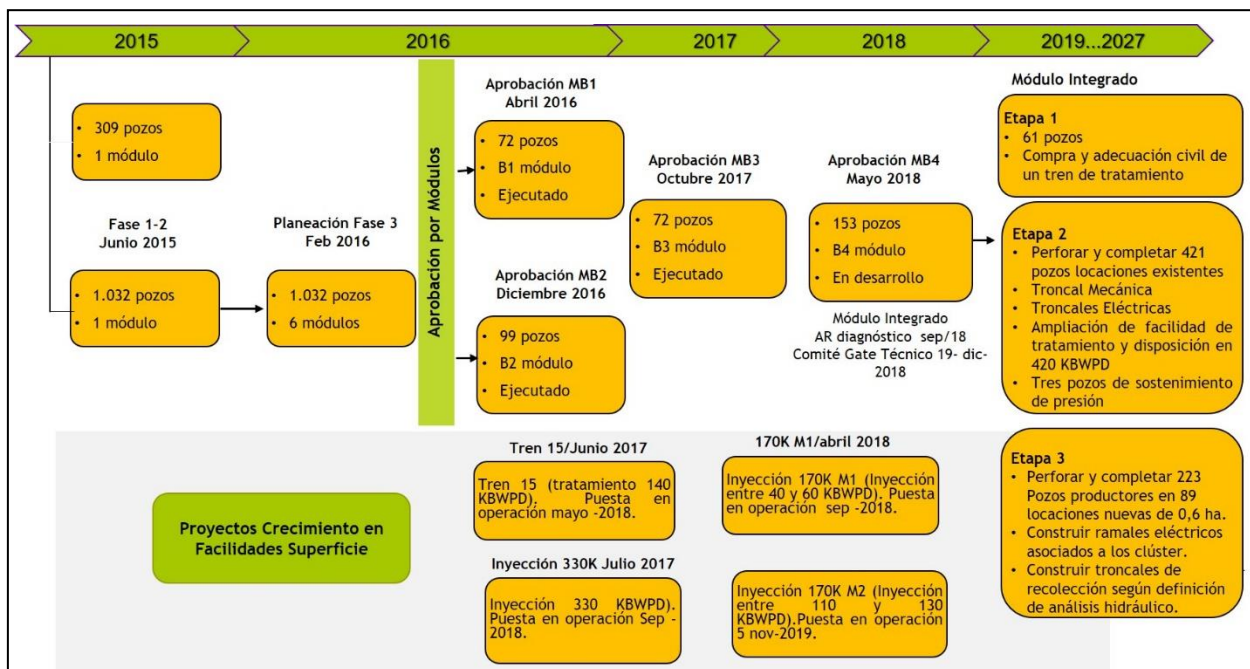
2015

2016

2017

2018

2019...2027

• 309 pozos
• 1 módulo

Fase 1-2
Junio 2015

• 1.032 pozos
• 1 módulo

Planeación Fase 3
Feb 2016

• 1.032 pozos
• 6 módulos

Aprobación por Módulos

Aprobación MB1
Abril 2016

• 72 pozos
• B1 módulo
• Ejecutado

Aprobación MB2
Diciembre 2016

• 99 pozos
• B2 módulo
• Ejecutado

Aprobación MB3
Octubre 2017

• 72 pozos
• B3 módulo
• Ejecutado

Aprobación MB4
Mayo 2018

• 153 pozos
• B4 módulo
• En desarrollo

Módulo Integrado
AR diagnóstico sep/18
Comité Gate Técnico 19- dic-2018

Módulo Integrado

Etapa 1
• 61 pozos
• Compra y adecuación civil de un tren de tratamiento

Etapa 2
• Perforar y completar 421 pozos locaciones existentes
• Troncal Mecánica
• Troncales Eléctricas
• Ampliación de facilidad de tratamiento y disposición en 420 KBWPD
• Tres pozos de sostenimiento de presión

Proyectos Crecimiento en Facilidades Superficie

Tren 15/Junio 2017

Tren 15 (tratamiento 140 KBWPD). Puesta en operación mayo -2018.

Inyección 330K Julio 2017

Inyección 330 KBWPD). Puesta en operación Sep -2018.

170K M1/abril 2018

Inyección 170K M1 (Inyección entre 40 y 60 KBWPD). Puesta en operación sep -2018.

Inyección 170K M2 (Inyección entre 110 y 130 KBWPD).Puesta en operación 5 nov-2019.

Etapa 3
• Perforar y completar 223 Pozos productores en 89 locaciones nuevas de 0,6 ha.
• Construir ramales eléctricos asociados a los clúster.
• Construir troncales de recolección según definición de análisis hidráulico.